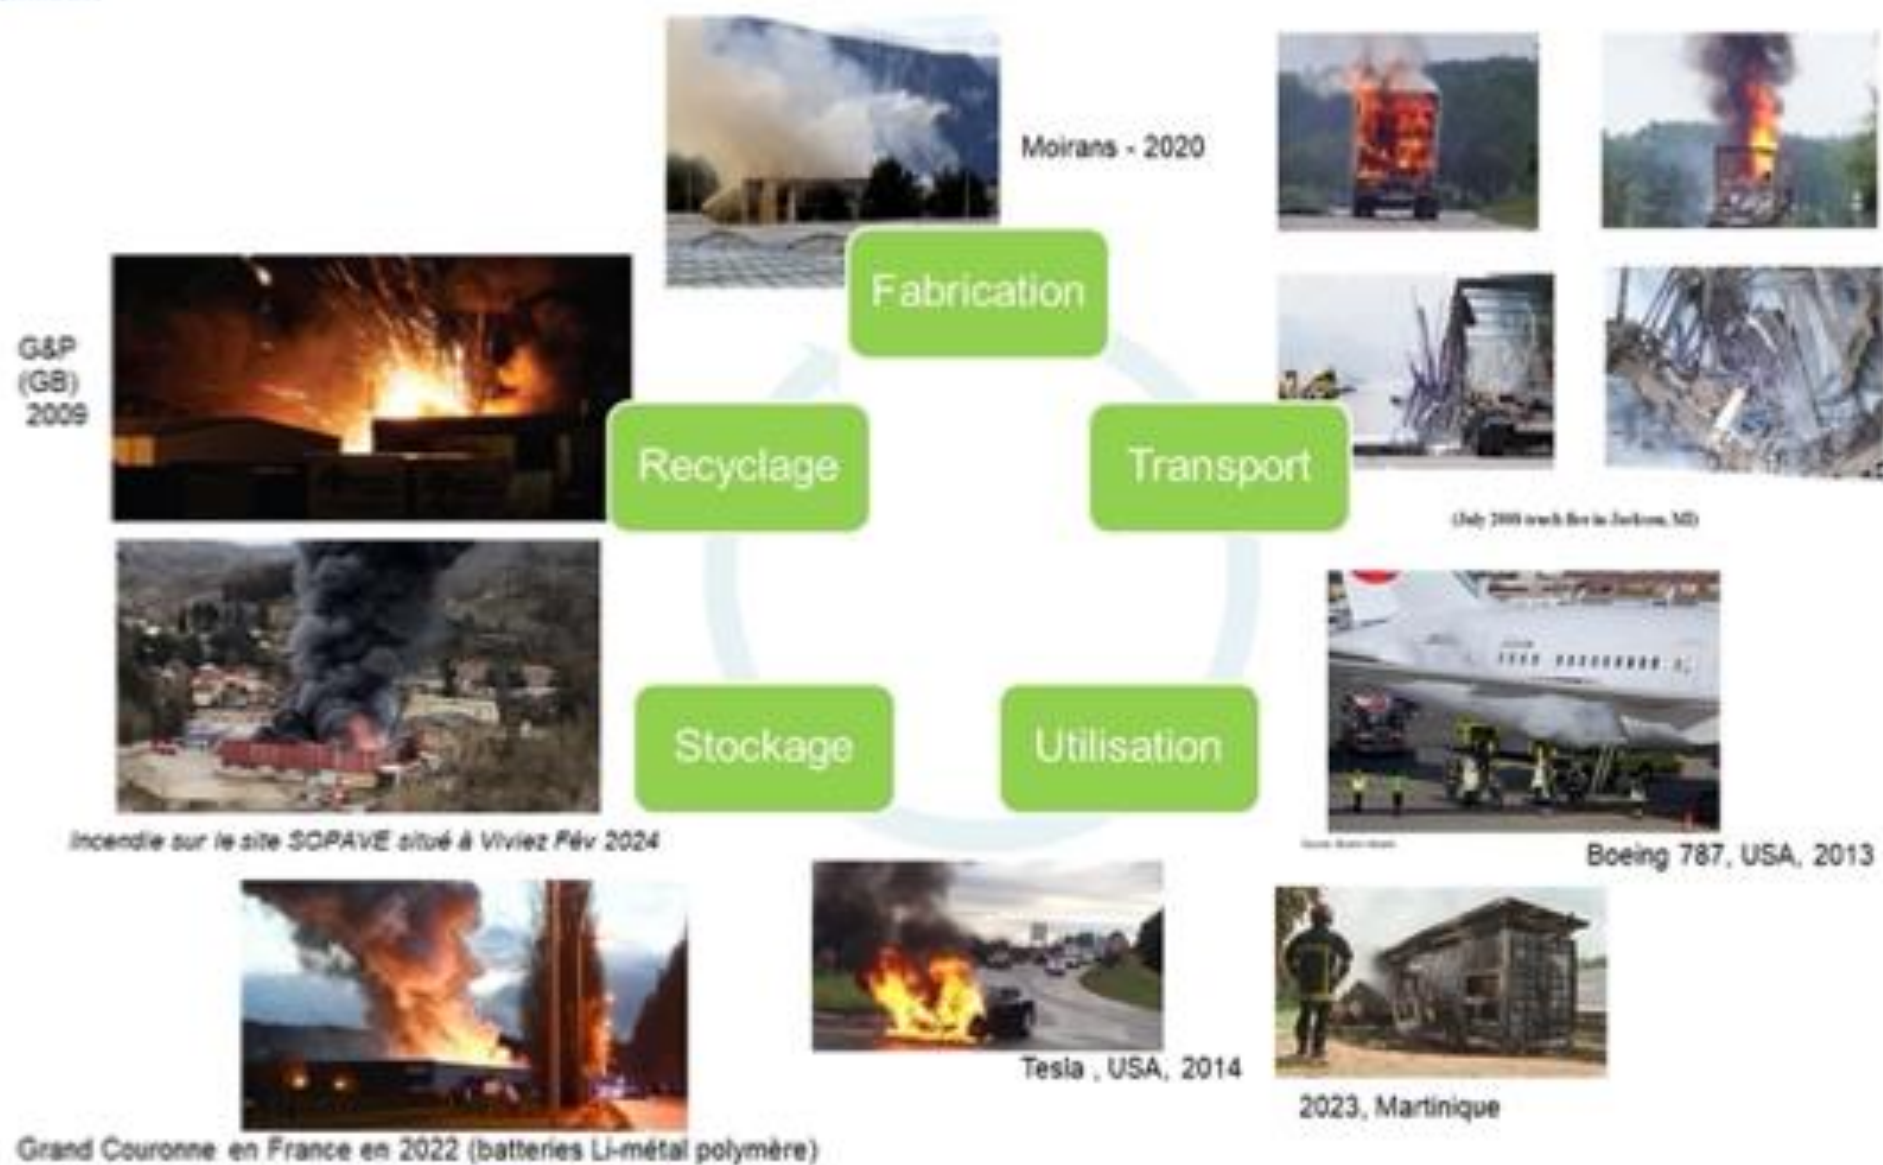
Moirans - 2020

Fabrication

G&P (GB) 2009

Recyclage

Transport

(July 2009 truck fire in Jackson, MI)

Stockage

Utilisation

Incendie sur le site SOPAVE situé à Viviez Fév 2024

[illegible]

Boeing 787, USA, 2013

Tesla , USA, 2014

2023, Martinique

Grand Couronne en France en 2022 (batteries Li-métal polymère)